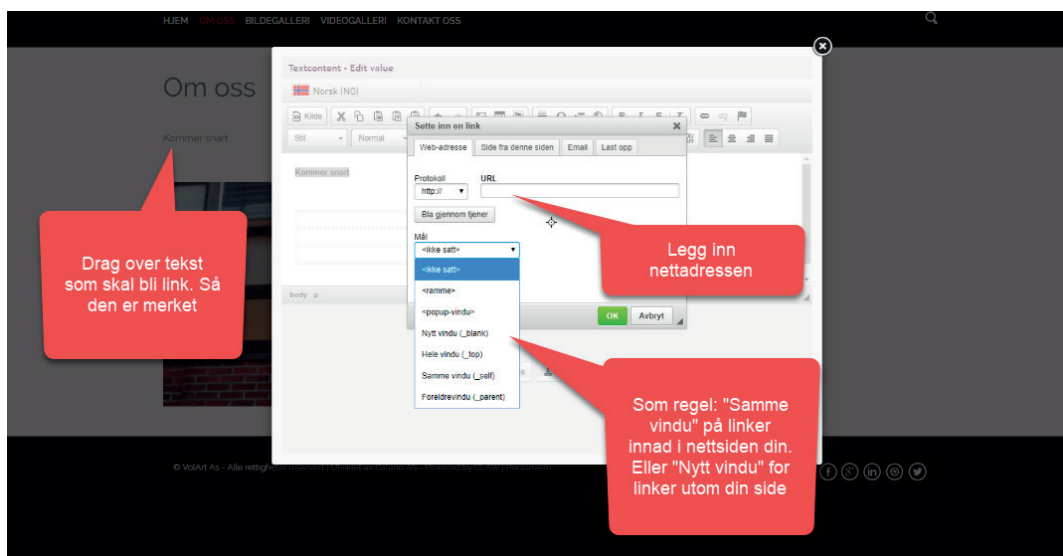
HJEM OM OSS BILDEGALLERI VIDEOGALLERI KONTAKT OSS

Om oss

Kommer snart

Textcontent - Edit value

Norsk (NO)

Kilde

Stil

Normal

Kommer snart

body p

Sette inn en link

Web-adresse Side fra denne siden Email Last opp

Protokoll
http://

URL

Bla gjennom tjener

Mål
<ikke satt>

<ikke satt>
<ramme>
<popup-vindu>
Nytt vindu (_blank)
Hele vindu (_top)
Samme vindu (_self)
Foreldrevindu (_parent)

OK Avbryt

Drag over tekst som skal bli link. Så den er merket

Legg inn nettadressen

Som regel: "Samme vindu" på linker innad i nettsiden din. Eller "Nytt vindu" for linker utom din side

© VolArt As - Alle rettigheter reservert | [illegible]